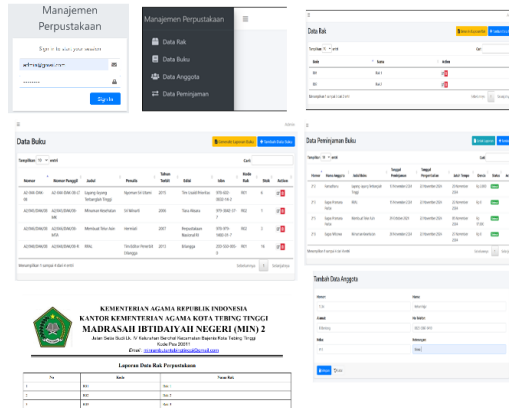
Manajemen Perpustakaan

Sign in to start your session

Sign In

Manajemen Perpustakaan

Data Rak

Data Buku

Data Anggota

Data Peminjaman

Data Rak

Tampilkan 10 entri

Cari:

| No | Nama | Action |
|---|---|---|
| 001 | Rak 1 | |
| 002 | Rak 2 | |

Menampilkan 1 sampai 2 dari 2 entri

Sebelumnya 1 Selanjutnya

Data Buku

Generate Laporan Buku

Tambah Data Buku

Tampilkan 10 entri

Cari:

| Nomor | Nomor Panggil | Judul | Penulis | Tahun Terbit | Edisi | Isbn | Nama Rak | Stok | Action |
|---|---|---|---|---|---|---|---|---|---|
| LK-0NI-0304-06 | LK-0NI-0304-06-C | Lapang Impang Terbangkit Tinggi | Ngaman Ke Islamn | 2015 | Tim Cuaid Wadisa | 978-602-0022-16-2 | Rak 1 | 6 | |
| ALFINX/20MA/00 | ALFINX/20MA/00-MN | Mikrovian Nusthasian | Uri Bdianh | 2008 | Tiara Abazia | 979-3088-37-7 | Rak 2 | 7 | |
| ALFINX/20MA/00 | ALFINX/20MA/00-MW | Membuat Teks Aski | Heristiali | 2007 | Perpustakaan Basional RI | 978-979-9486-01-7 | Rak 3 | 6 | |
| ALFINX/20MA/00 | ALFINX/20MA/00-R | Rinis | Fleriditas Penerbit Erlangga | 2013 | | 200-500-800-0 | Rak 1 | 16 | |

Menampilkan 1 sampai 4 dari 4 entri

Sebelumnya 1 Selanjutnya

Data Peminjaman Buku

Cari:

| Nomor | Nama Anggota | Judul Buku | Tanggal Peminjaman | Tanggal Pengembalian | Jatuh Tempo | Denda | Status | Action |
|---|---|---|---|---|---|---|---|---|
| P-1 | Nurhaliana | Lapang Impang Terbangkit Tinggi | 01 November 2024 | 05 November 2024 | 08 November 2024 | Rp 2.000 | | |
| P-2 | Sappo Pirmsary Farha | Mikrovian Nusthasian | 01 November 2024 | 03 November 2024 | 27 November 2024 | Rp 0 | | |
| P-3 | Sappo Pirmsary Farha | Membuat Teks Aski | 01 November 2024 | 03 November 2024 | 27 November 2024 | Rp 14.000 | | |
| P-4 | Sappo Pirmsary | Rinis pembelajaran | 01 November 2024 | 03 November 2024 | 27 November 2024 | | | |

Menampilkan 1 sampai 4 dari 4 entri

KEMENTERIAN AGAMA REPUBLIK INDONESIA
KANTOR KEMENTERIAN AGAMA KOTA TEBING TINGGI
MADRASAH IBTIDAIYAH NEGERI (MIN) 2
Jalan Setia Budi Lk. IV Kelurahan Bandar Sakti Kecamatan Bajenis Kota Tebing Tinggi
Kode Pos 20611
Email : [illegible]

Laporan Data Rak Perpustakaan

| No | Kode | Nama Rak |
|---|---|---|
| 1 | R01 | Rak 1 |
| 2 | R02 | Rak 2 |
| 3 | R03 | Rak 3 |

Tambah Data Anggota

Nomor

Nama

Email

No Telepon

Status

Password

Simpan

Kembali